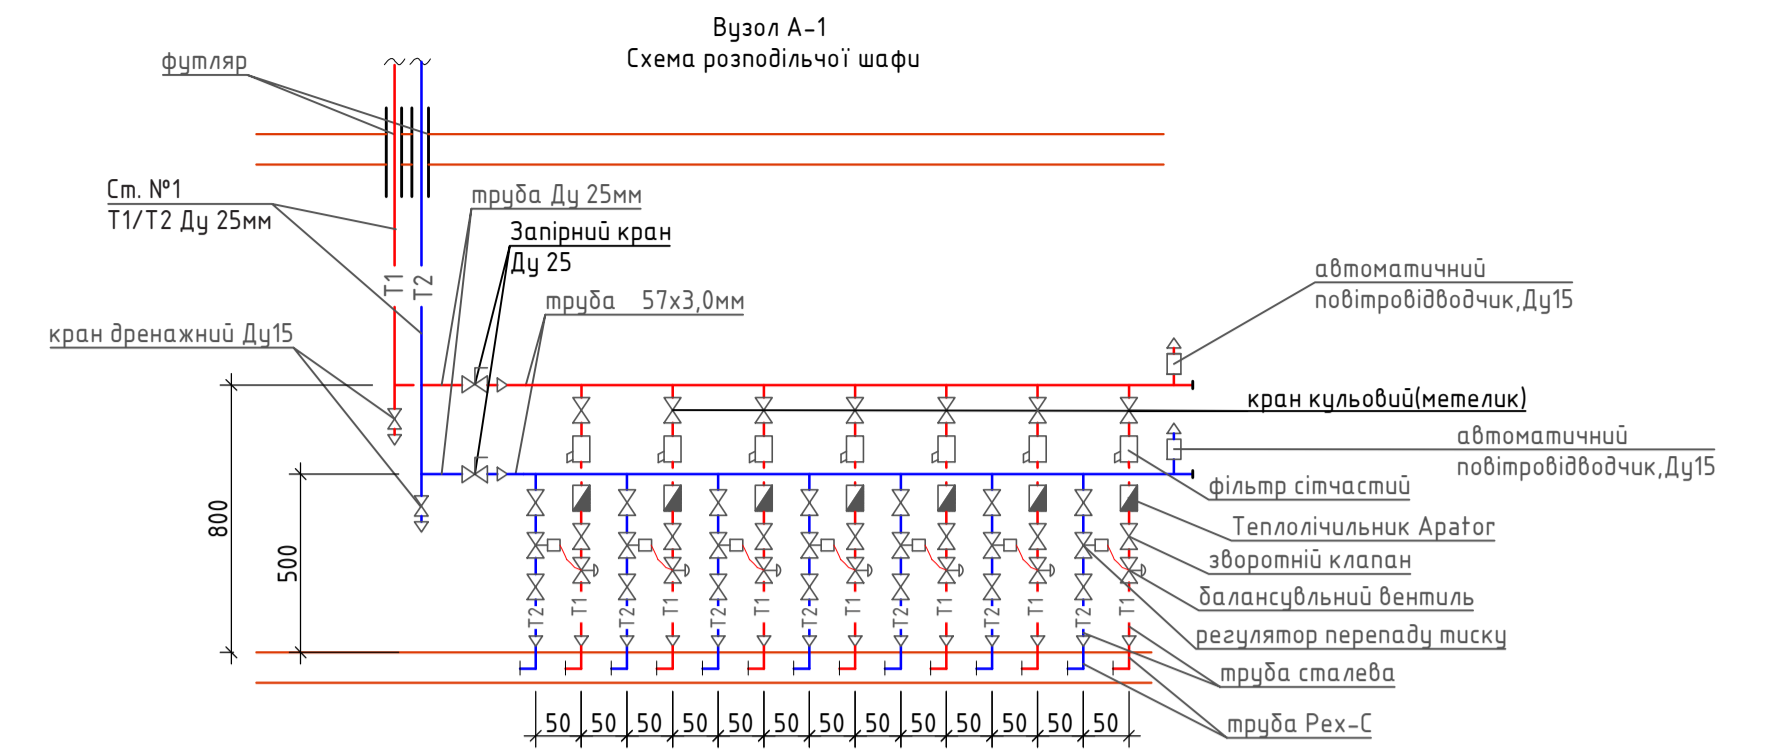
Вузол А-1
Схема розподільчої шафи

футляр

Ст. №1
Т1/Т2 Ду 25мм

труба Ду 25мм

Запірний кран
Ду 25

труба 57х3,0мм

кран дренажний Ду15

автоматичний
повітровідводчик,Ду15

кран кульовий(метелик)

автоматичний
повітровідводчик,Ду15

фільтр сітчастий

Теплолічильник Apator

зворотній клапан

балансувальний вентиль

регулятор перепаду тиску

труба сталева

труба Pex-C

Т1
Т2

800
500

Т2 Т1 Т2 Т1 Т2 Т1 Т2 Т1 Т2 Т1 Т2 Т1 Т2 Т1

50 50 50 50 50 50 50 50 50 50 50 50 50